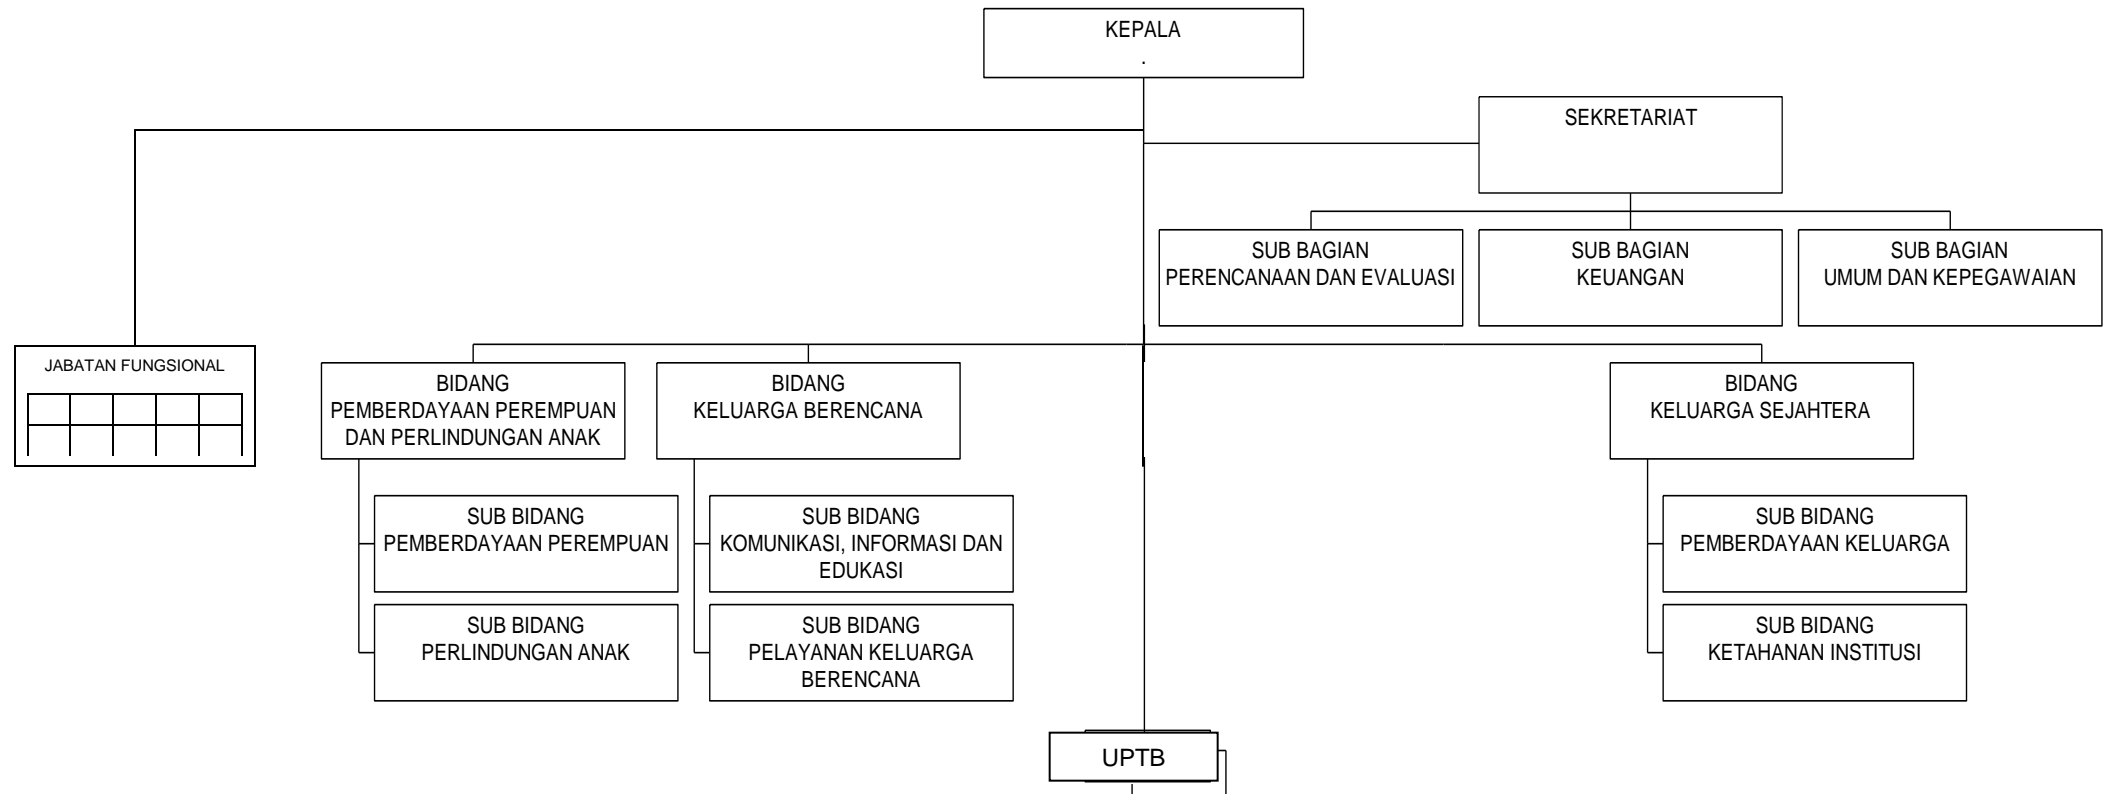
KEPALA
.

SEKRETARIAT

SUB BAGIAN
PERENCANAAN DAN EVALUASI

SUB BAGIAN
KEUANGAN

SUB BAGIAN
UMUM DAN KEPEGAWAIAN

JABATAN FUNGSIONAL

BIDANG
PEMBERDAYAAN PEREMPUAN DAN PERLINDUNGAN ANAK

SUB BIDANG
PEMBERDAYAAN PEREMPUAN

SUB BIDANG
PERLINDUNGAN ANAK

BIDANG
KELUARGA BERENCANA

SUB BIDANG
KOMUNIKASI, INFORMASI DAN EDUKASI

SUB BIDANG
PELAYANAN KELUARGA BERENCANA

BIDANG
KELUARGA SEJAHTERA

SUB BIDANG
PEMBERDAYAAN KELUARGA

SUB BIDANG
KETAHANAN INSTITUSI

UPTB